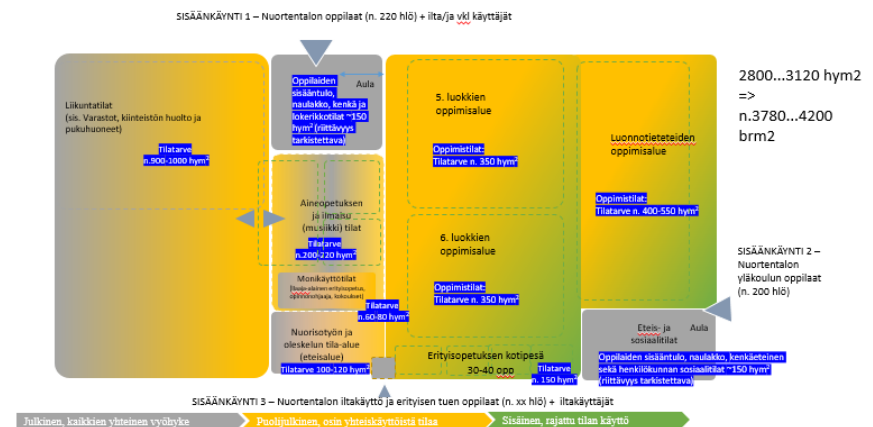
SISÄÄNKÄYNTI 1 – Nuortentalon oppilaat (n. 220 hlö) + ilta/ja vkl käyttäjät

Liikuntatilat
(sis. Varastot, kiinteistön huolto ja pukuhuoneet)

Tilatarve
n.900-1000 hym²

Oppilaiden sisääntulo, naulakko, kenkä ja lokerikkotilat ~150 hym² (riittävyys tarkistettava)

Aula

Aineopetuksen ja ilmaisu (musiikki) tilat

Tilatarve
n.200-220 hym²

Monikäyttötilat
(Sosiaalinen erityisopetus, opinto-ohjaaja, kokoukset)

Tilatarve
n.60-80 hym²

Nuorisotyön ja oleskelun tila-alue (eteisalue)

Tilatarve 100-120 hym²

5. luokkien oppimisalue

Oppimistilat:
Tilatarve n. 350 hym²

6. luokkien oppimisalue

Oppimistilat:
Tilatarve n. 350 hym²

Luonnontieteteiden oppimisalue

Oppimistilat:
Tilatarve n. 400-550 hym²

Erityisopetuksen kotipesä
30-40 opp

Tilatarve
n. 150 hym²

2800...3120 hym2
=>
n.3780...4200 brm2

SISÄÄNKÄYNTI 2 – Nuortentalon yläkoulun oppilaat (n. 200 hlö)

Eteis- ja sosiaalitilat

Aula

Oppilaiden sisääntulo, naulakko, kenkäeteinen sekä henkilökunnan sosiaalitilat ~150 hym² (riittävyys tarkistettava)

SISÄÄNKÄYNTI 3 – Nuortentalon iltakäyttö ja erityisen tuen oppilaat (n. xx hlö) + iltakäyttäjät

Julkinen, kaikkien yhteinen vyöhyke
Puolijulkinen, osin yhteiskäyttöistä tilaa
Sisäinen, rajattu tilan käyttö